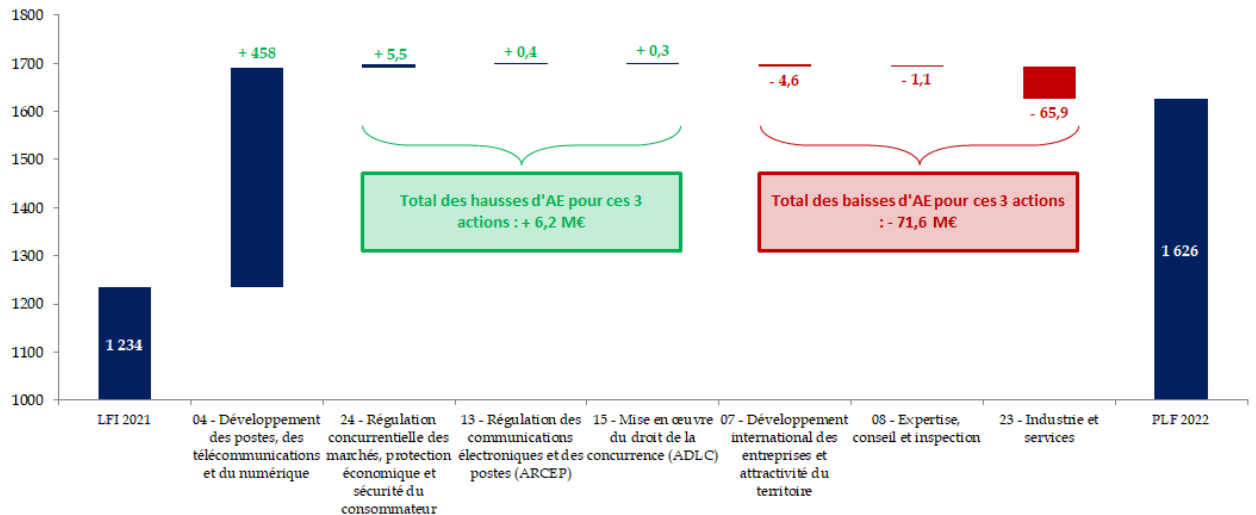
1800
1700
1600
1500
1400
1300
1200
1100
1000

+ 458
+ 5,5
+ 0,4
+ 0,3
- 4,6
- 1,1
- 65,9

Total des hausses d'AE pour ces 3 actions : + 6,2 M€

Total des baisses d'AE pour ces 3 actions : - 71,6 M€

1 234
1 626

LFI 2021
04 - Développement des postes, des télécommunications et du numérique
24 - Régulation concurrentielle des marchés, protection économique et sécurité du consommateur
13 - Régulation des communications électroniques et des postes (ARCEP)
15 - Mise en œuvre du droit de la concurrence (ADLC)
07 - Développement international des entreprises et attractivité du territoire
08 - Expertise, conseil et inspection
23 - Industrie et services
PLF 2022